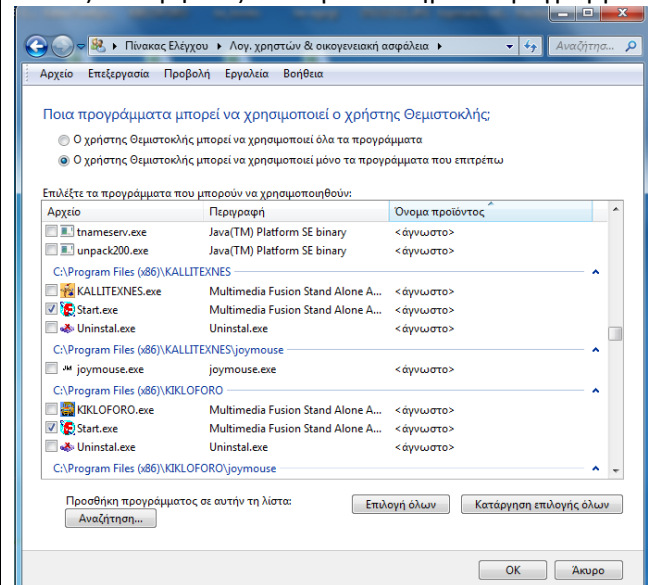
Πίνακας Ελέγχου ▸ Λογ. χρηστών & οικογενειακή ασφάλεια ▸

Αναζήτηση...

Αρχείο Επεξεργασία Προβολή Εργαλεία Βοήθεια

Ποια προγράμματα μπορεί να χρησιμοποιεί ο χρήστης Θεμιστοκλής;

Ο χρήστης Θεμιστοκλής μπορεί να χρησιμοποιεί όλα τα προγράμματα

Ο χρήστης Θεμιστοκλής μπορεί να χρησιμοποιεί μόνο τα προγράμματα που επιτρέπω

Επιλέξτε τα προγράμματα που μπορούν να χρησιμοποιηθούν:

| Αρχείο | Περιγραφή | Όνομα προϊόντος |
|---|---|---|
| tnameserv.exe | Java(TM) Platform SE binary | <άγνωστο> |
| unpack200.exe | Java(TM) Platform SE binary | <άγνωστο> |
| C:\Program Files (x86)\KALLITEXNES | | |
| KALLITEXNES.exe | Multimedia Fusion Stand Alone A... | <άγνωστο> |
| Start.exe | Multimedia Fusion Stand Alone A... | <άγνωστο> |
| Uninstal.exe | Uninstal.exe | <άγνωστο> |
| C:\Program Files (x86)\KALLITEXNES\joymouse | | |
| joymouse.exe | joymouse.exe | <άγνωστο> |
| C:\Program Files (x86)\KIKLOFORO | | |
| KIKLOFORO.exe | Multimedia Fusion Stand Alone A... | <άγνωστο> |
| Start.exe | Multimedia Fusion Stand Alone A... | <άγνωστο> |
| Uninstal.exe | Uninstal.exe | <άγνωστο> |
| C:\Program Files (x86)\KIKLOFORO\joymouse | | |

Προσθήκη προγράμματος σε αυτήν τη λίστα:

Αναζήτηση...

Επιλογή όλων

Κατάργηση επιλογής όλων

OK

Άκυρο